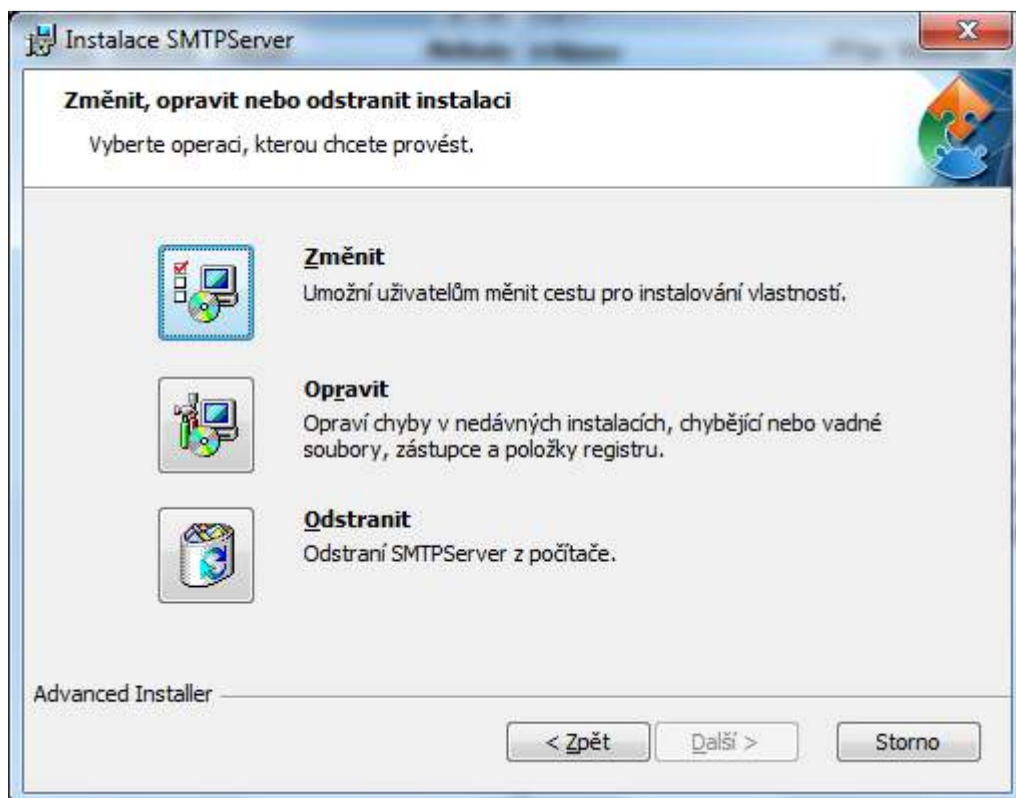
Instalace SMTPServer

Změnit, opravit nebo odstranit instalaci

Vyberte operaci, kterou chcete provést.

Změnit
Umožní uživatelům měnit cestu pro instalování vlastností.

Opravit
Opraví chyby v nedávných instalacích, chybějící nebo vadné soubory, zástupce a položky registru.

Odstranit
Odstraní SMTPServer z počítače.

Advanced Installer

< Zpět

Další >

Storno